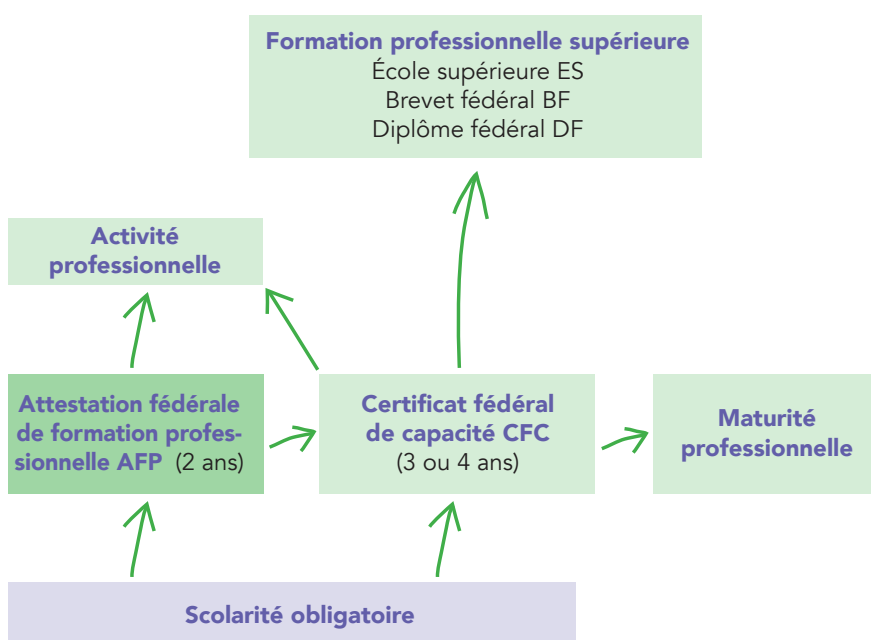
Formation professionnelle supérieure
École supérieure ES
Brevet fédéral BF
Diplôme fédéral DF

Activité professionnelle

Attestation fédérale de formation professionnelle AFP (2 ans)

Certificat fédéral de capacité CFC (3 ou 4 ans)

Maturité professionnelle

Scolarité obligatoire